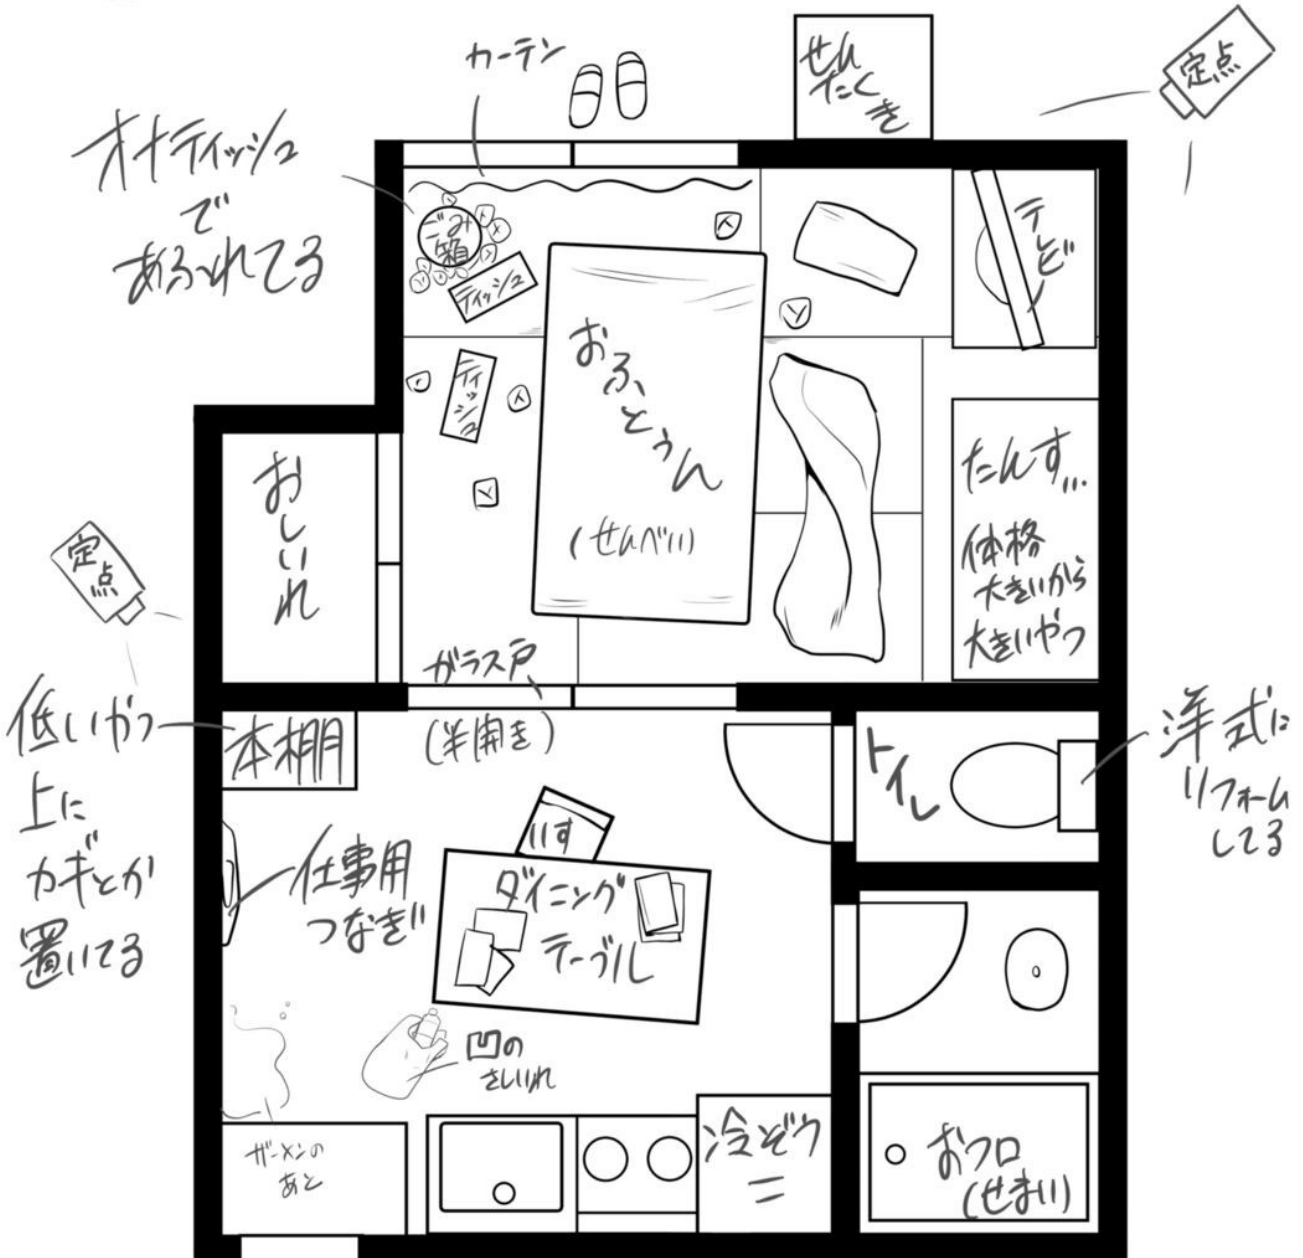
カーテン

せんたくき

定点

オナティッシュでああふれてる

ゴミ箱

ティッシュ

テレビ

おふとぅん

(せんべい)

ティッシュ

たんす…
体格大きいから大きいやつ

おしいれ

定点

ガラス戸
(半開き)

低いがっ上にカギとか置いてる

本棚

トイレ

洋式にリフォームしてる

仕事用つなぎ

いす

ダイニングテーブル

凹のさしいれ

ザーメンのあと

冷ぞう

おフロ
(せまい)